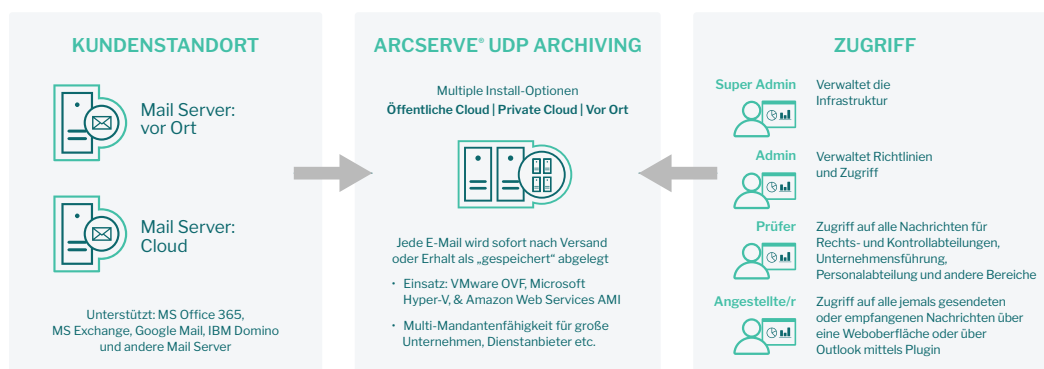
KUNDENSTANDORT

Mail Server: vor Ort

Mail Server: Cloud

Unterstützt: MS Office 365, MS Exchange, Google Mail, IBM Domino und andere Mail Server

ARCSERVE® UDP ARCHIVING

Multiple Install-Optionen
**Öffentliche Cloud | Private Cloud | Vor Ort**

Jede E-Mail wird sofort nach Versand oder Erhalt als „gespeichert" abgelegt

• Einsatz: VMware OVF, Microsoft Hyper-V, & Amazon Web Services AMI

• Multi-Mandantenfähigkeit für große Unternehmen, Dienstanbieter etc.

ZUGRIFF

Super Admin
Verwaltet die Infrastruktur

Admin
Verwaltet Richtlinien und Zugriff

Prüfer
Zugriff auf alle Nachrichten für Rechts- und Kontrollabteilungen, Unternehmensführung, Personalabteilung und andere Bereiche

Angestellte/r
Zugriff auf alle jemals gesendeten oder empfangenen Nachrichten über eine Weboberfläche oder über Outlook mittels Plugin